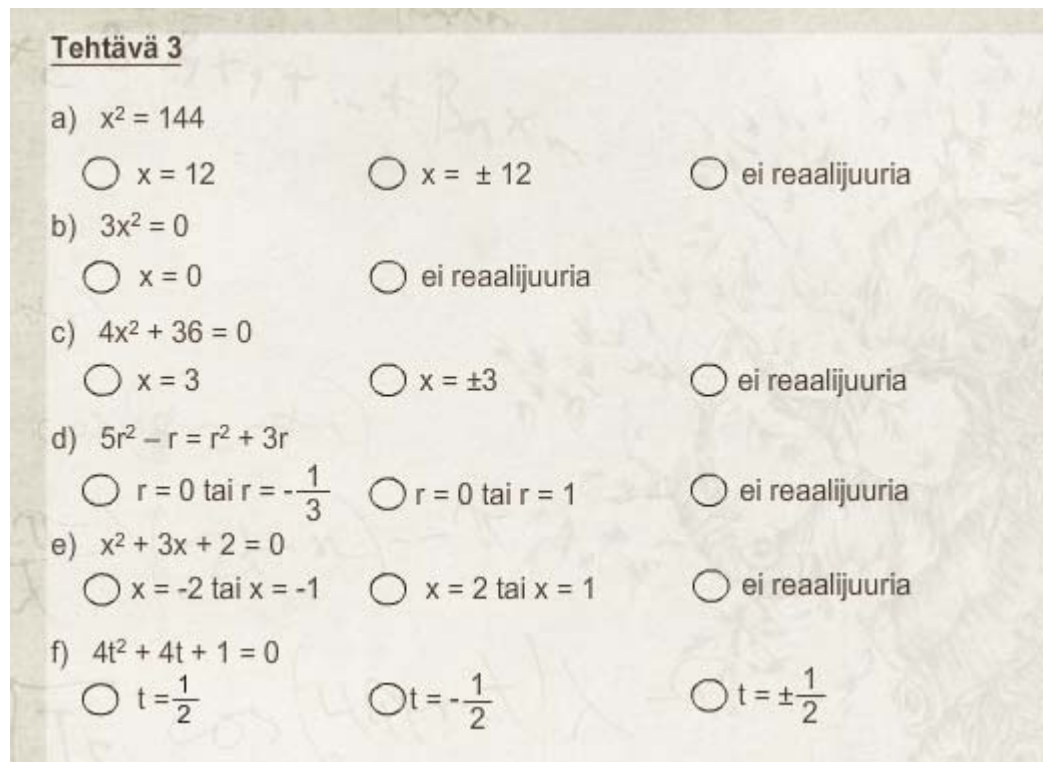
Tehtävä 3

a) $x^2 = 144$

○ $x = 12$ ○ $x = \pm 12$ ○ ei reaalijuuria

b) $3x^2 = 0$

○ $x = 0$ ○ ei reaalijuuria

c) $4x^2 + 36 = 0$

○ $x = 3$ ○ $x = \pm3$ ○ ei reaalijuuria

d) $5r^2 - r = r^2 + 3r$

○ $r = 0$ tai $r = -\frac{1}{3}$ ○ $r = 0$ tai $r = 1$ ○ ei reaalijuuria

e) $x^2 + 3x + 2 = 0$

○ $x = -2$ tai $x = -1$ ○ $x = 2$ tai $x = 1$ ○ ei reaalijuuria

f) $4t^2 + 4t + 1 = 0$

○ $t = \frac{1}{2}$ ○ $t = -\frac{1}{2}$ ○ $t = \pm\frac{1}{2}$